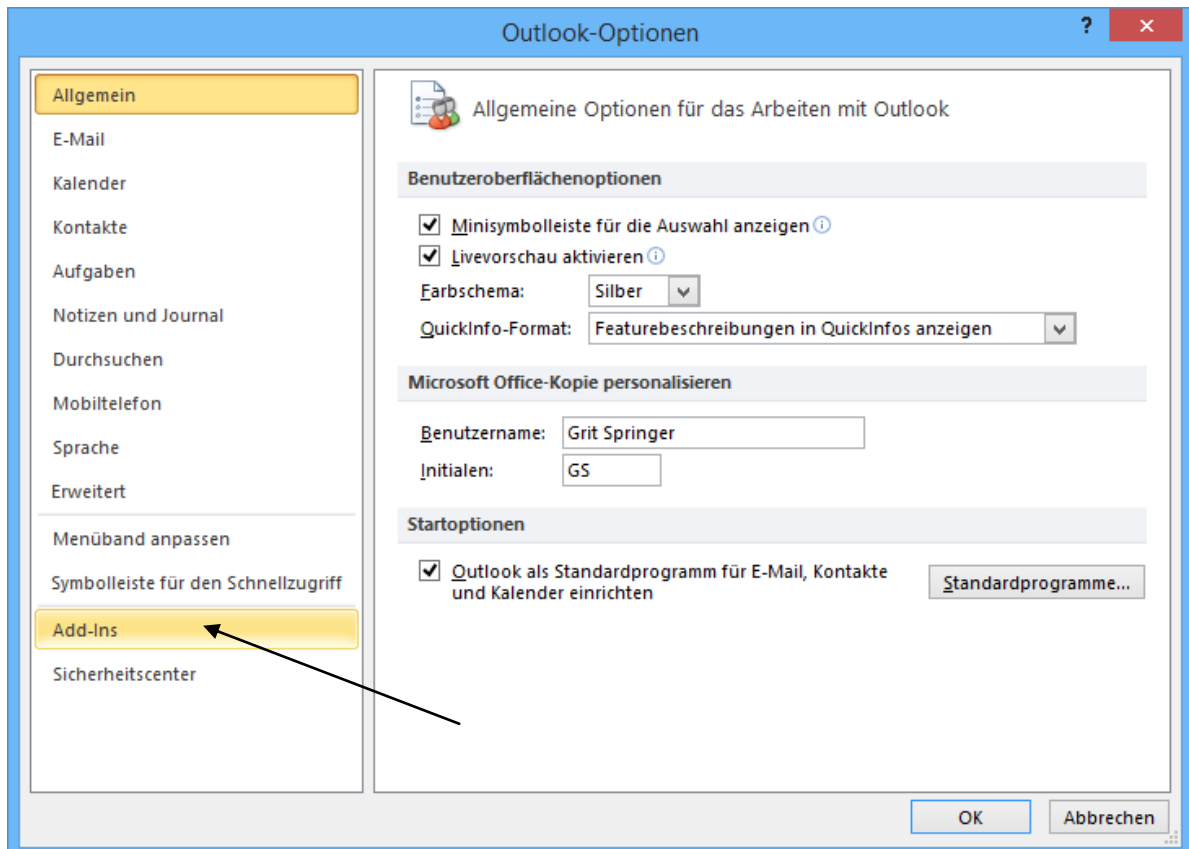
Outlook-Optionen

?

Allgemein
E-Mail
Kalender
Kontakte
Aufgaben
Notizen und Journal
Durchsuchen
Mobiltelefon
Sprache
Erweitert
Menüband anpassen
Symbolleiste für den Schnellzugriff
Add-Ins
Sicherheitscenter

Allgemeine Optionen für das Arbeiten mit Outlook

Benutzeroberflächenoptionen

Minisymbolleiste für die Auswahl anzeigen
Livevorschau aktivieren
Farbschema: Silber
QuickInfo-Format: Featurebeschreibungen in QuickInfos anzeigen

Microsoft Office-Kopie personalisieren

Benutzername: Grit Springer
Initialen: GS

Startoptionen

Outlook als Standardprogramm für E-Mail, Kontakte und Kalender einrichten
Standardprogramme...

OK
Abbrechen